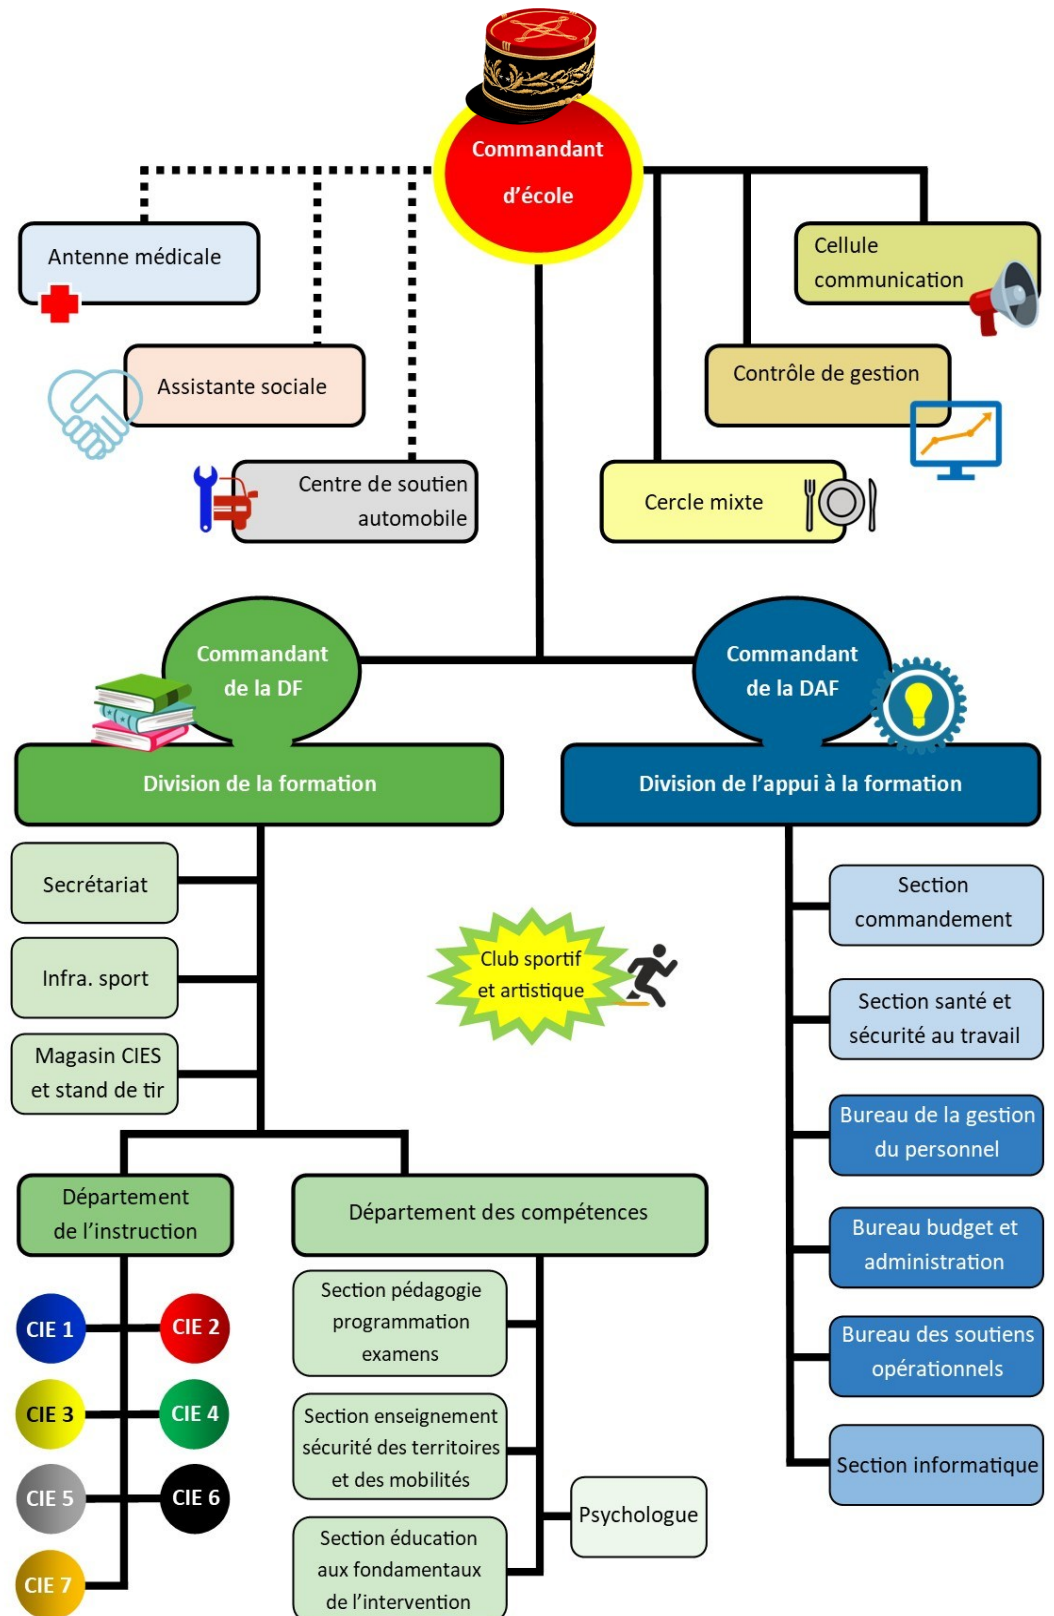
Commandant d'école

Antenne médicale

Assistante sociale

Centre de soutien automobile

Cellule communication

Contrôle de gestion

Cercle mixte

Commandant de la DF

Division de la formation

Commandant de la DAF

Division de l'appui à la formation

Secrétariat

Infra. sport

Magasin CIES et stand de tir

Club sportif et artistique

Département de l'instruction

Département des compétences

CIE 1

CIE 2

CIE 3

CIE 4

CIE 5

CIE 6

CIE 7

Section pédagogie programmation examens

Section enseignement sécurité des territoires et des mobilités

Section éducation aux fondamentaux de l'intervention

Psychologue

Section commandement

Section santé et sécurité au travail

Bureau de la gestion du personnel

Bureau budget et administration

Bureau des soutiens opérationnels

Section informatique